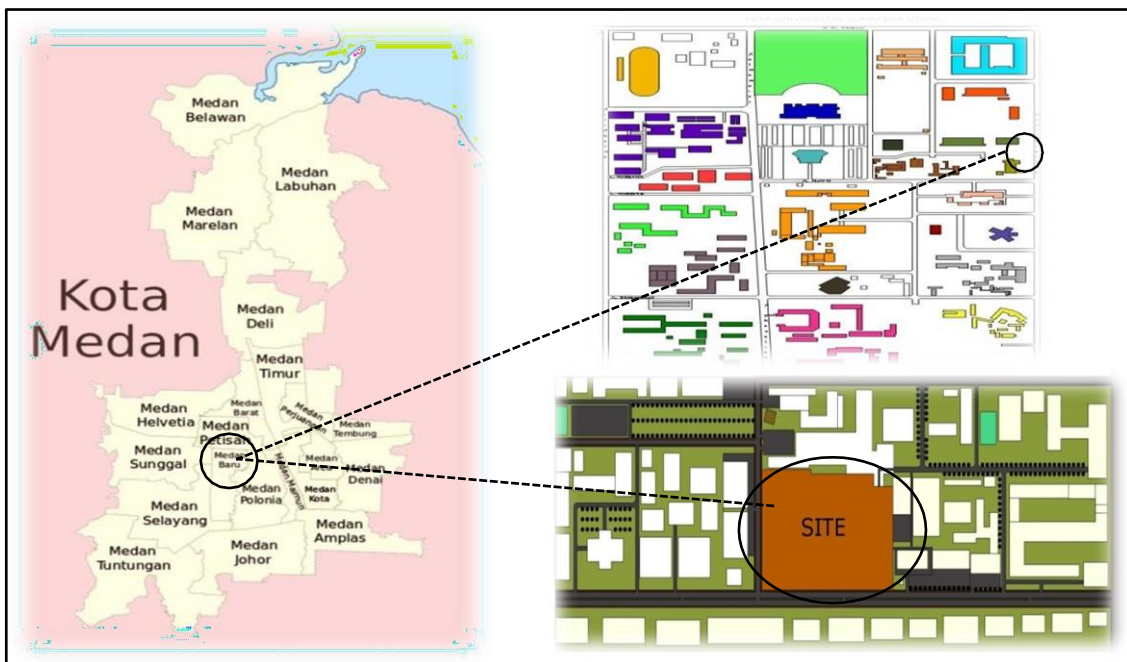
Kota Medan

Medan Belawan

Medan Labuhan

Medan Marelan

Medan Deli

Medan Timur

Medan Barat

Medan Perjuangan

Medan Tembung

Medan Helvetia

Medan Petisah

Medan Baru

Medan Sunggal

Medan Maimun

Medan Area

Medan Denai

Medan Polonia

Medan Kota

Medan Selayang

Medan Amplas

Medan Tuntungan

Medan Johor

SITE